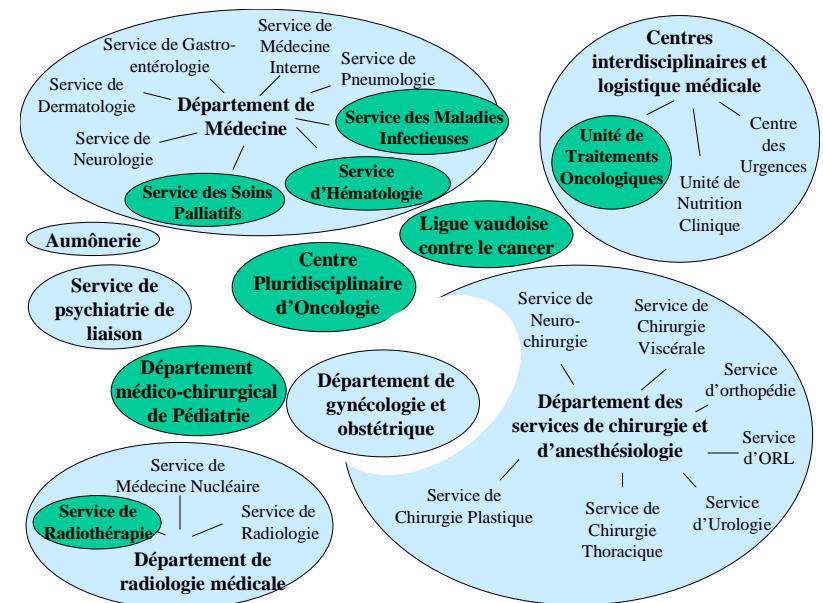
Service de Gastro-entérologie

Service de Médecine Interne

Service de Pneumologie

Service de Dermatologie

Département de Médecine

Service des Maladies Infectieuses

Service de Neurologie

Service d'Hématologie

Service des Soins Palliatifs

Centres interdisciplinaires et logistique médicale

Unité de Traitements Oncologiques

Centre des Urgences

Unité de Nutrition Clinique

Aumônerie

Ligue vaudoise contre le cancer

Service de psychiatrie de liaison

Centre Pluridisciplinaire d'Oncologie

Service de Neuro-chirurgie

Service de Chirurgie Viscérale

Service d'orthopédie

Département médico-chirurgical de Pédiatrie

Département de gynécologie et obstétrique

Département des services de chirurgie et d'anesthésiologie

Service d'ORL

Service de Médecine Nucléaire

Service de Chirurgie Plastique

Service d'Urologie

Service de Radiothérapie

Service de Radiologie

Service de Chirurgie Thoracique

Département de radiologie médicale